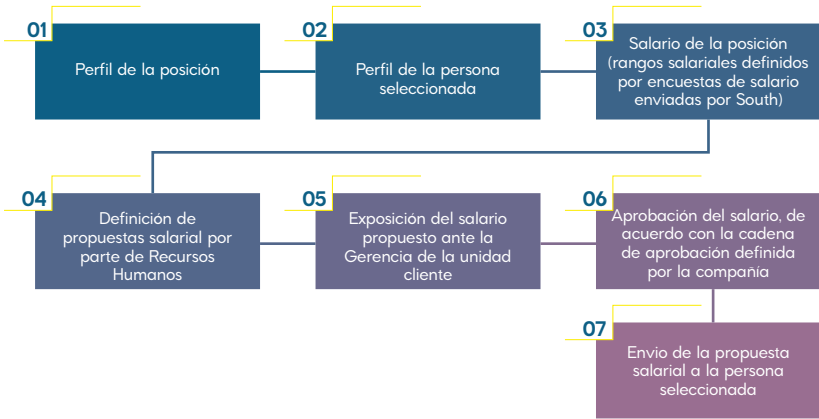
01
Perfil de la posición

02
Perfil de la persona seleccionada

03
Salario de la posición (rangos salariales definidos por encuestas de salario enviadas por South)

04
Definición de propuestas salarial por parte de Recursos Humanos

05
Exposición del salario propuesto ante la Gerencia de la unidad cliente

06
Aprobación del salario, de acuerdo con la cadena de aprobación definida por la compañia

07
Envio de la propuesta salarial a la persona seleccionada